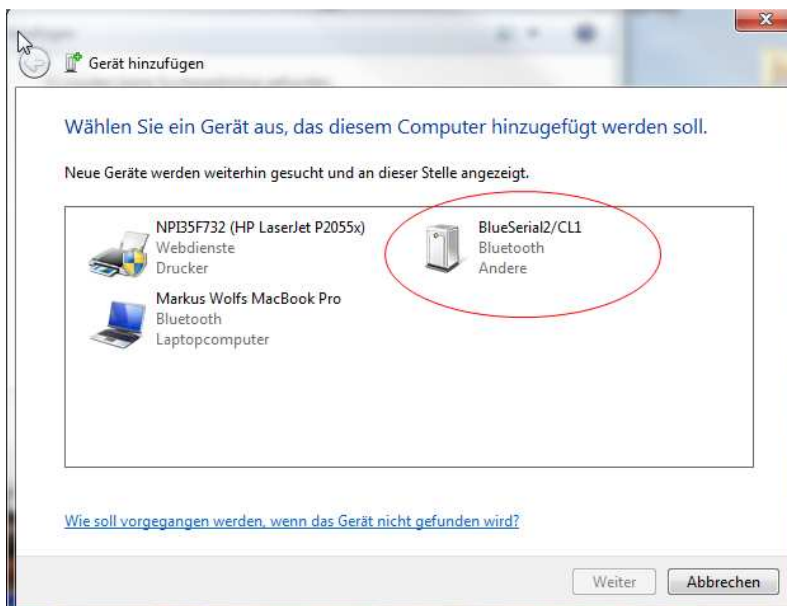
Gerät hinzufügen

Wählen Sie ein Gerät aus, das diesem Computer hinzugefügt werden soll.

Neue Geräte werden weiterhin gesucht und an dieser Stelle angezeigt.

NPI35F732 (HP LaserJet P2055x)
Webdienste
Drucker

BlueSerial2/CL1
Bluetooth
Andere

Markus Wolfs MacBook Pro
Bluetooth
Laptopcomputer

Wie soll vorgegangen werden, wenn das Gerät nicht gefunden wird?

Weiter
Abbrechen